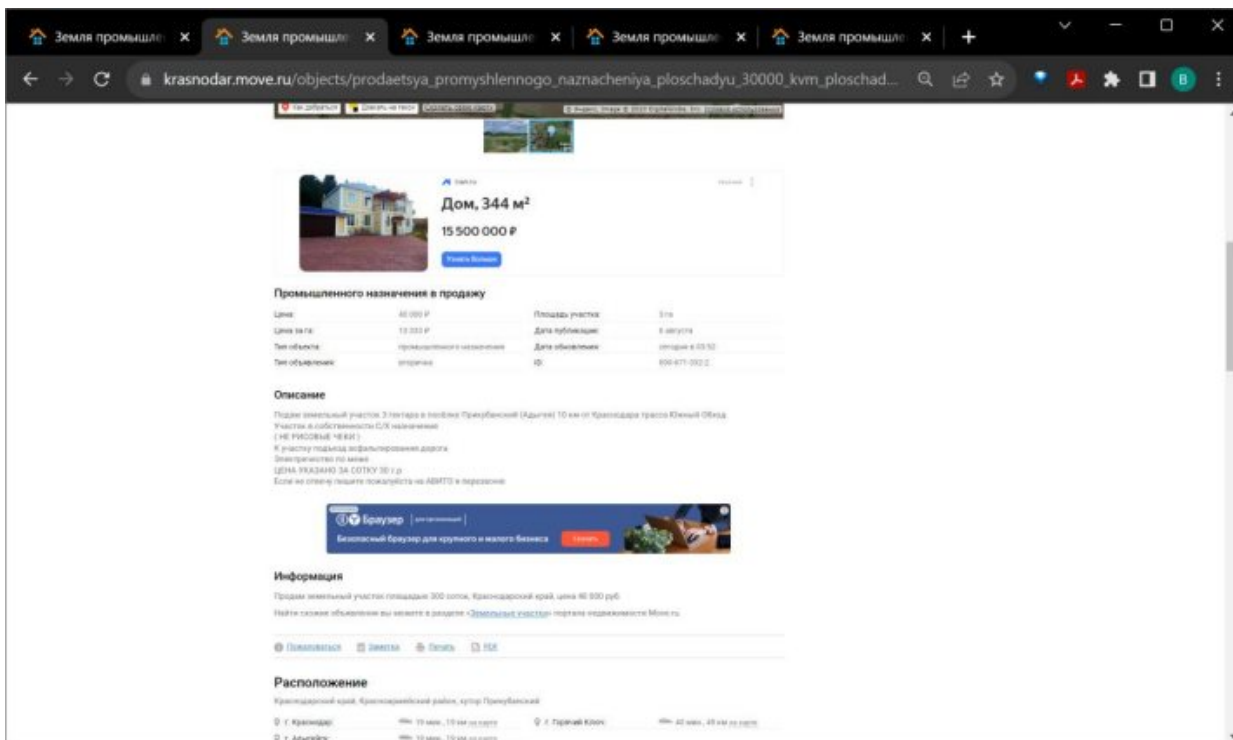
Земля промышле ×
Земля промышле ×
Земля промышле ×
Земля промышле ×
Земля промышле ×
+

krasnodar.move.ru/objects/prodaetsya_promyshlennogo_naznacheniya_ploschadyu_30000_kvm_ploschad...

B

Дом, 344 м²
15 500 000 ₽
Узнать больше

Промышленного назначения в продажу

| Цена: | 40 000 ₽ | Площадь участка: | 3 га |
|---|---|---|---|
| Цена за га: | 13 333 ₽ | Дата публикации: | 6 августа |
| Тип объекта: | промышленного назначения | Дата обновления: | сегодня в 03:52 |
| Тип объявления: | вторичка | ID: | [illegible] |

Описание

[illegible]

Браузер
Безопасный браузер для крупного и малого бизнеса

Информация

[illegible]

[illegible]

Пожаловаться   Заметка   Печать   PDF

Расположение

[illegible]

г. Краснодар
г. Горячий Ключ
г. Адыгейск